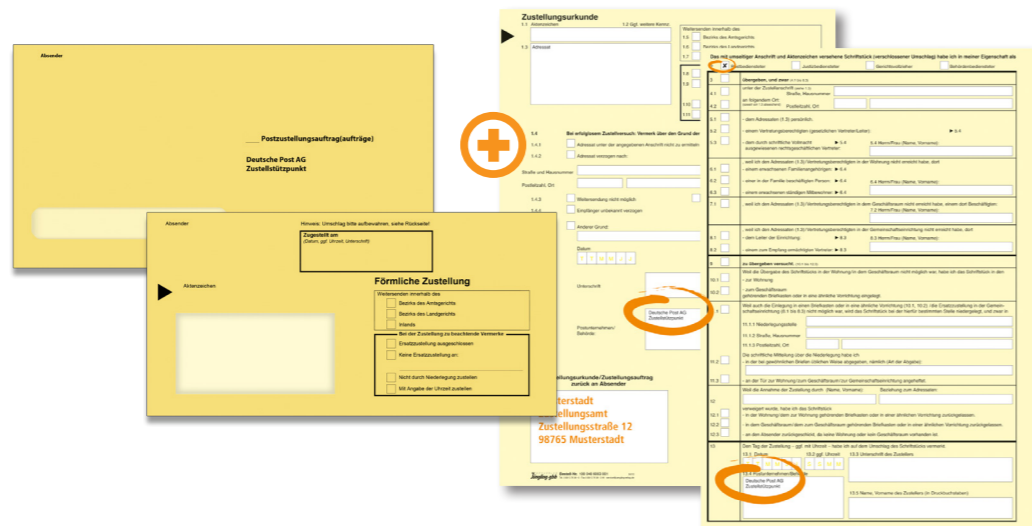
Absender

Postzustellungsauftrag(aufträge)

Deutsche Post AG
Zustellstützpunkt

Absender

Hinweis: Umschlag bitte aufbewahren, siehe Rückseite!

Zugestellt am
(Datum, ggf. Uhrzeit, Unterschrift)

Aktenzeichen

Förmliche Zustellung

Weitersenden innerhalb des
Bezirks des Amtsgerichts
Bezirks des Landgerichts
Inlands

Bei der Zustellung zu beachtende Vermerke
Ersatzzustellung ausgeschlossen
Keine Ersatzzustellung an:

Nicht durch Niederlegung zustellen
Mit Angabe der Uhrzeit zustellen

Zustellungsurkunde
1.1 Aktenzeichen
1.2 Ggf. weitere Kennz.
1.3 Adressat

Weitersenden innerhalb des
1.5 Bezirks des Amtsgerichts
1.6 Bezirks des Landgerichts
1.7

1.4 Bei erfolglosem Zustellversuch: Vermerk über den Grund der
1.4.1 Adressat unter der angegebenen Anschrift nicht zu ermitteln
1.4.2 Adressat verzogen nach:
Straße und Hausnummer
Postleitzahl, Ort
1.4.3 Weitersendung nicht möglich
Empfänger unbekannt verzogen
Anderer Grund:
Datum
Unterschrift

Deutsche Post AG
Zustellstützpunkt

Postunternehmen/
Behörde

Zustellungsurkunde/Zustellungsauftrag
zurück an Absender
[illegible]sterstadt
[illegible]ellungsamt
Zustellungsstraße 12
98765 Musterstadt

Das mit umseitiger Anschrift und Aktenzeichen versehene Schriftstück (verschlossener Umschlag) habe ich in meiner Eigenschaft als
Postbediensteter
Justizbediensteter
Gerichtsvollzieher
Behördenbediensteter

4 Übergeben, und zwar
4.1 unter der Zustellanschrift
Straße, Hausnummer
an folgendem Ort
Postleitzahl, Ort
5.1 dem Adressaten (1.3) persönlich.
5.2 einem Vertretungsberechtigten (gesetzlichen Vertreter/Leiter)
5.3 einem durch schriftliche Vollmacht ausgewiesenen rechtsgeschäftlichen Vertreter
5.4 Herrn/Frau (Name, Vorname)
6 weil ich den Adressaten (1.3)/Vertretungsberechtigten in der Wohnung nicht erreicht habe, dort
6.1 einem erwachsenen Familienangehörigen
6.2 einer in der Familie beschäftigten Person
6.3 einem erwachsenen ständigen Mitbewohner
6.4 Herrn/Frau (Name, Vorname)
7 weil ich den Adressaten (1.3)/Vertretungsberechtigten in dem Geschäftsraum nicht erreicht habe, einem dort Beschäftigten
7.2 Herrn/Frau (Name, Vorname)
8 weil ich den Adressaten (1.3)/Vertretungsberechtigten in der Gemeinschaftseinrichtung nicht erreicht habe, dort
8.1 dem Leiter der Einrichtung
8.2 einem zum Empfang ermächtigten Vertreter
8.3 Herrn/Frau (Name, Vorname)
9 zu übergeben versucht
10.1 zur Wohnung
10.2 zum Geschäftsraum
11 Weil auch die Einlegung in einen Briefkasten oder in eine ähnliche Vorrichtung nicht möglich war, habe ich das Schriftstück niedergelegt
11.1.1 Niederlegungsstelle
11.1.2 Straße, Hausnummer
11.1.3 Postleitzahl, Ort
Die schriftliche Mitteilung über die Niederlegung habe ich
11.2 in der bei gewöhnlichen Briefen üblichen Weise abgegeben, nämlich (Art der Abgabe):
11.3 an der Tür zur Wohnung/zum Geschäftsraum/zur Gemeinschaftseinrichtung angeheftet.
12 Weil die Annahme der Zustellung durch (Name, Vorname) Beziehung zum Adressaten
verweigert wurde, habe ich das Schriftstück
12.1 in der Wohnung/dem zum Geschäftsraum gehörenden Briefkasten oder in eine ähnliche Vorrichtung zurückgelassen.
12.2 in dem Geschäftsraum/dem zum Geschäftsraum gehörenden Briefkasten oder in einer ähnlichen Vorrichtung zurückgelassen.
12.3 an den Absender zurückgeschickt, da keine Wohnung oder kein Geschäftsraum vorhanden ist.
13 Den Tag der Zustellung – ggf. mit Uhrzeit – habe ich auf dem Umschlag des Schriftstücks vermerkt.
13.1 Datum
13.2 ggf. Uhrzeit
13.3 Unterschrift des Zustellers
13.4 Postunternehmen/Behörde
Deutsche Post AG
Zustellstützpunkt
13.5 Name, Vorname des Zustellers (in Druckbuchstaben)